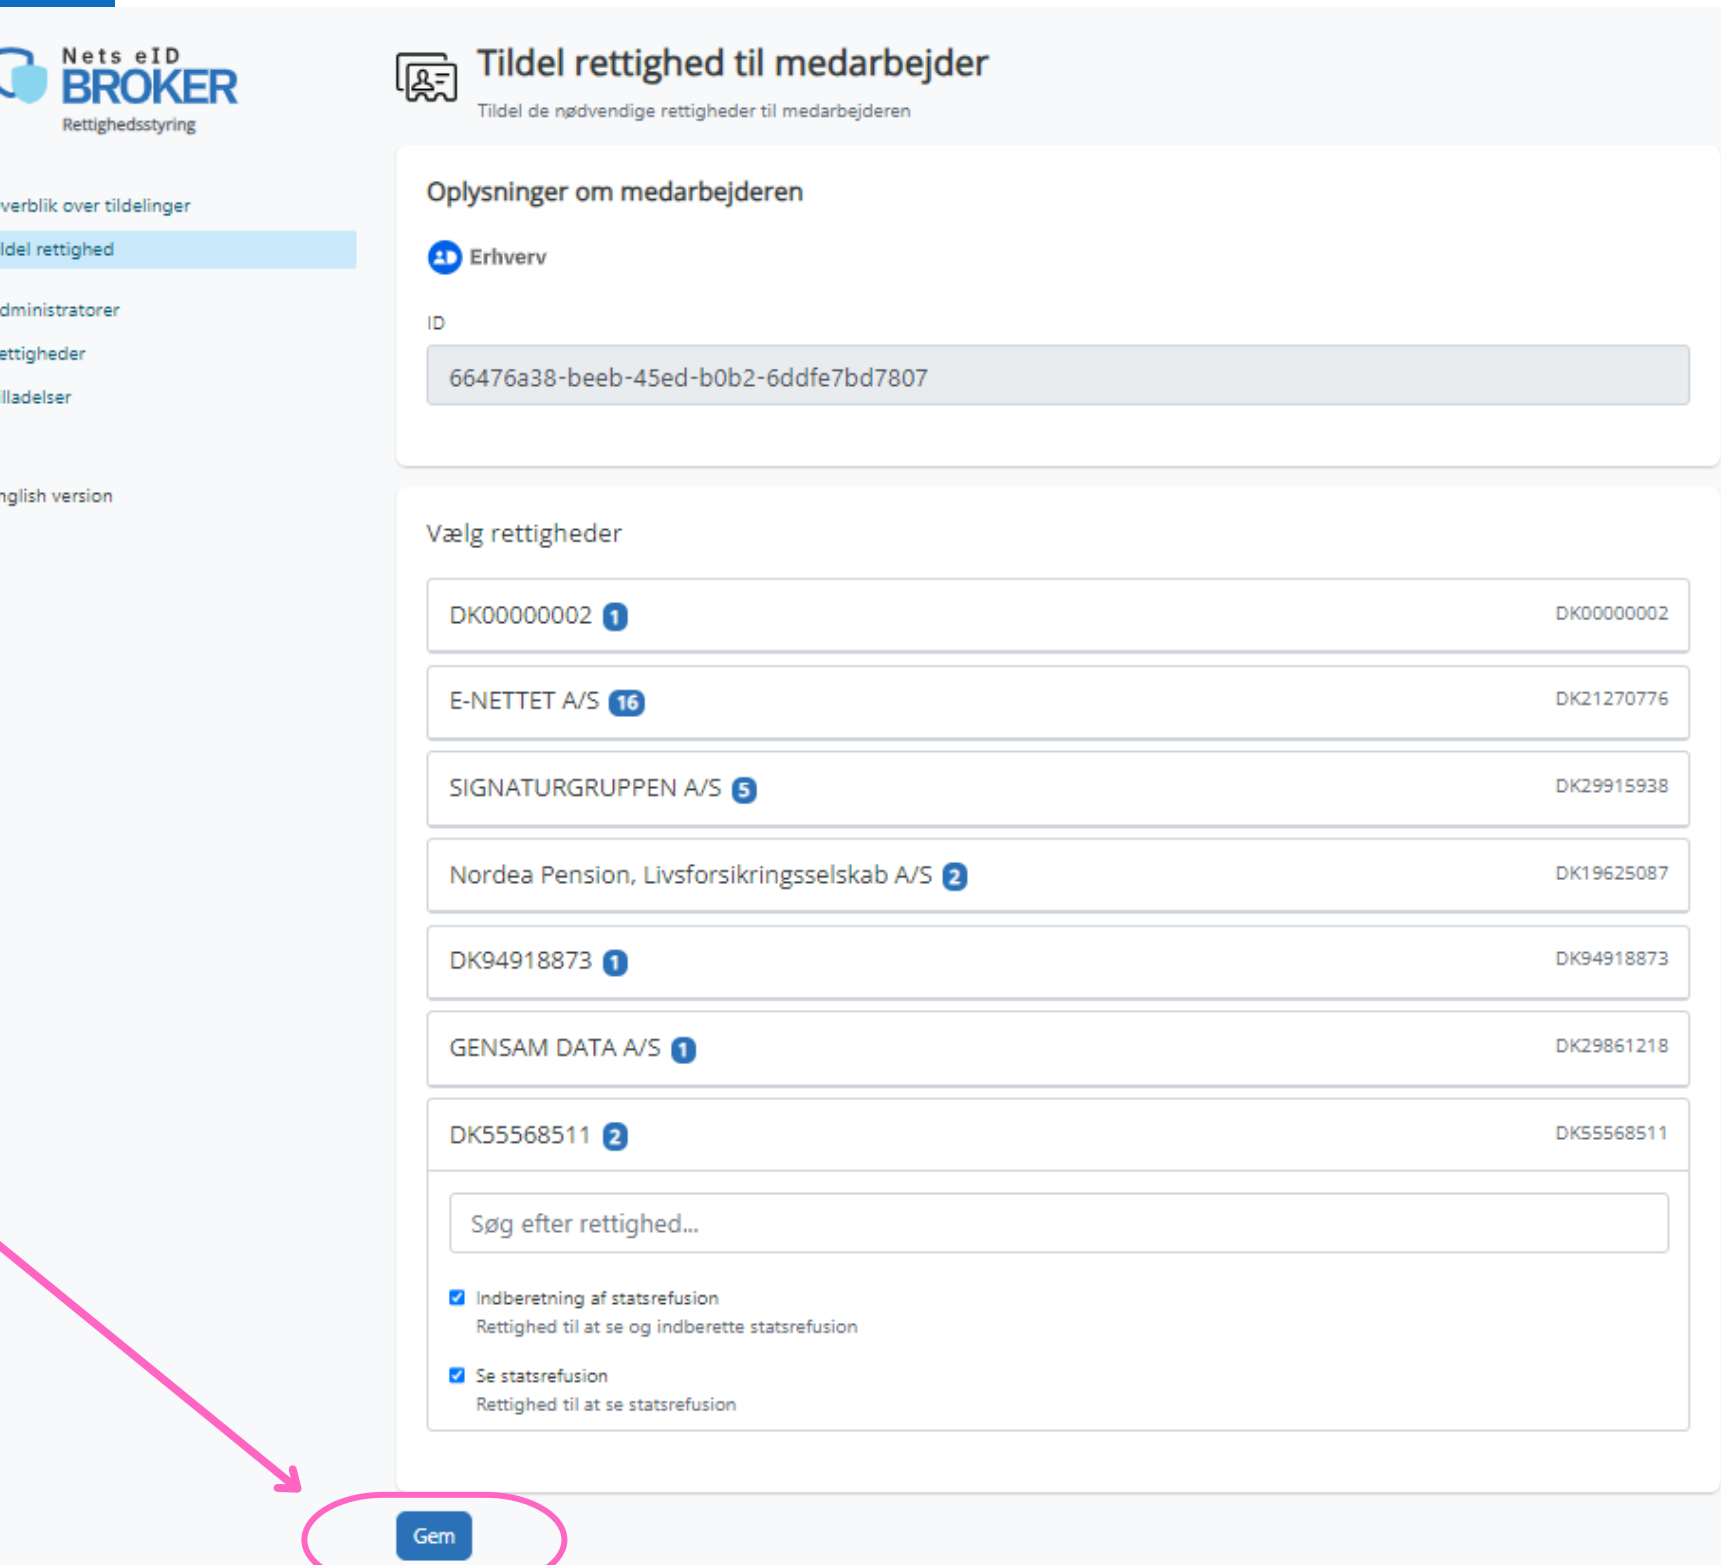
Nets eID
BROKER
Rettighedsstyring

verblik over tildelinger
ldel rettighed
dministratorer
ettigheder
lladelser
nglish version

Tildel rettighed til medarbejder
Tildel de nødvendige rettigheder til medarbejderen

Oplysninger om medarbejderen

Erhverv

ID
66476a38-beeb-45ed-b0b2-6ddfe7bd7807

Vælg rettigheder

DK00000002 1 DK00000002
E-NETTET A/S 16 DK21270776
SIGNATURGRUPPEN A/S 5 DK29915938
Nordea Pension, Livsforsikringsselskab A/S 2 DK19625087
DK94918873 1 DK94918873
GENSAM DATA A/S 1 DK29861218
DK55568511 2 DK55568511

Søg efter rettighed...

Indberetning af statsrefusion
Rettighed til at se og indberette statsrefusion

Se statsrefusion
Rettighed til at se statsrefusion

Gem